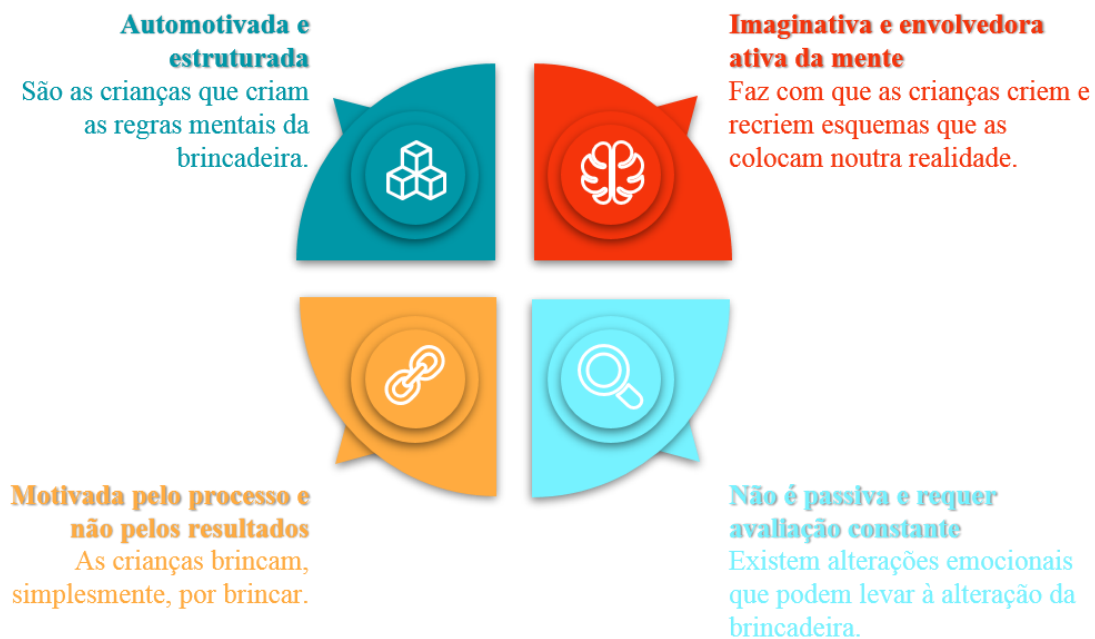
Automotivada e estruturada
São as crianças que criam as regras mentais da brincadeira.

Imaginativa e envolvedora ativa da mente
Faz com que as crianças criem e recriem esquemas que as colocam noutra realidade.

Motivada pelo processo e não pelos resultados
As crianças brincam, simplesmente, por brincar.

Não é passiva e requer avaliação constante
Existem alterações emocionais que podem levar à alteração da brincadeira.